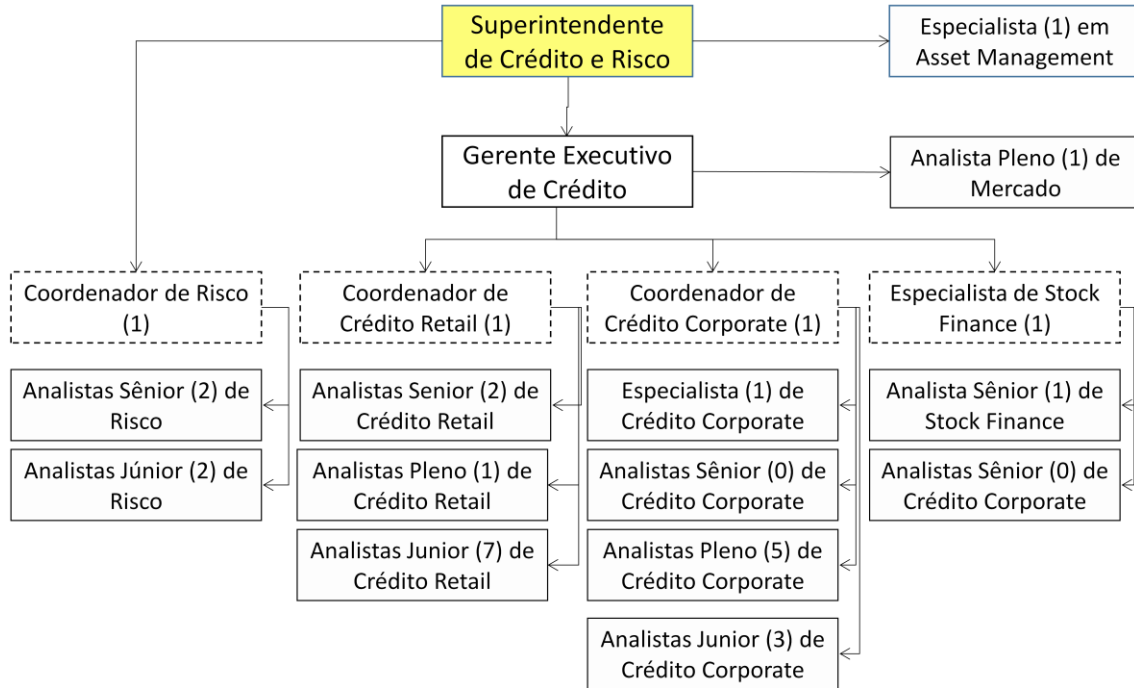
Superintendente de Crédito e Risco

Especialista (1) em Asset Management

Gerente Executivo de Crédito

Analista Pleno (1) de Mercado

Coordenador de Risco (1)

Analistas Sênior (2) de Risco

Analistas Júnior (2) de Risco

Coordenador de Crédito Retail (1)

Analistas Senior (2) de Crédito Retail

Analistas Pleno (1) de Crédito Retail

Analistas Junior (7) de Crédito Retail

Coordenador de Crédito Corporate (1)

Especialista (1) de Crédito Corporate

Analistas Sênior (0) de Crédito Corporate

Analistas Pleno (5) de Crédito Corporate

Analistas Junior (3) de Crédito Corporate

Especialista de Stock Finance (1)

Analista Sênior (1) de Stock Finance

Analistas Sênior (0) de Crédito Corporate